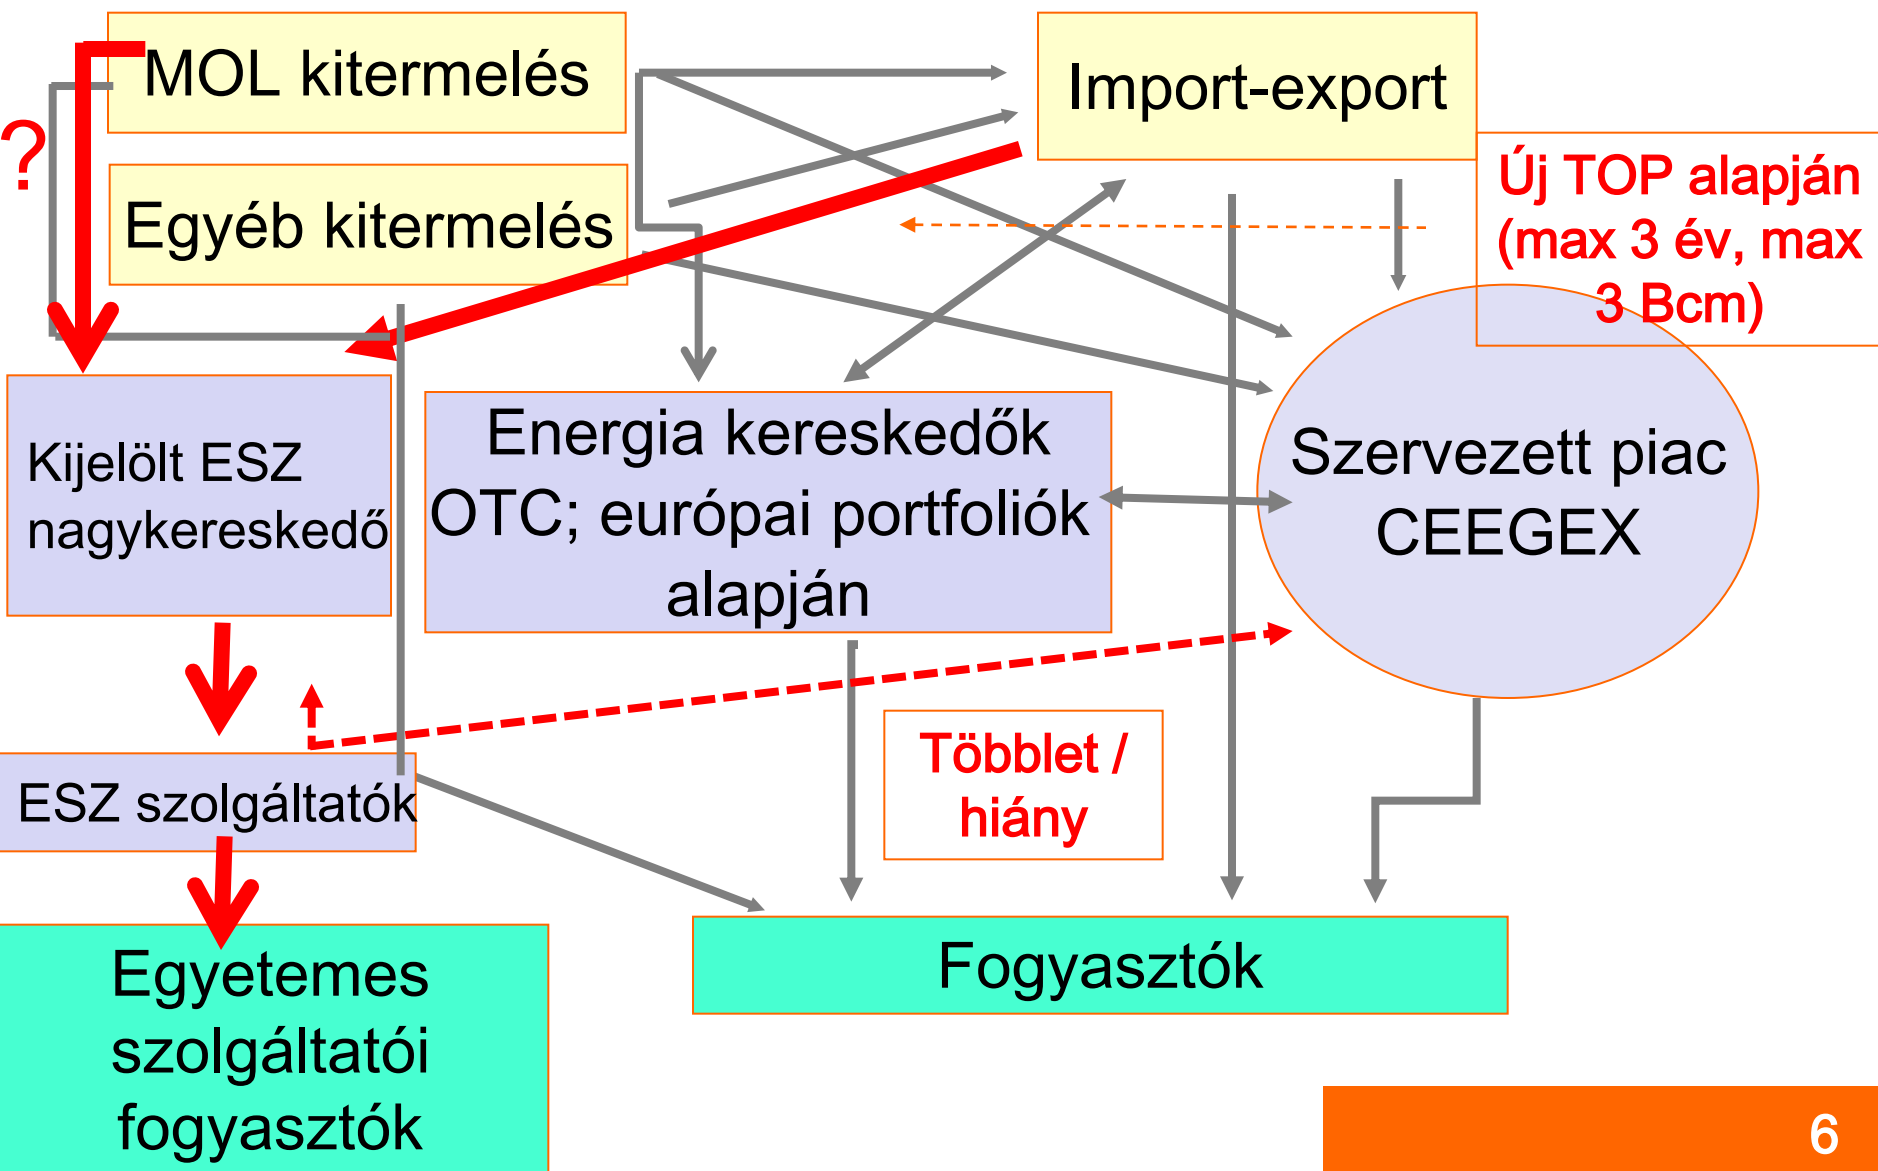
?

MOL kitermelés

Egyéb kitermelés

Import-export

Új TOP alapján (max 3 év, max 3 Bcm)

Kijelölt ESZ nagykereskedő

Energia kereskedők OTC; európai portfoliók alapján

Szervezett piac CEEGEX

Többlet / hiány

ESZ szolgáltatók

Egyetemes szolgáltatói fogyasztók

Fogyasztók

6